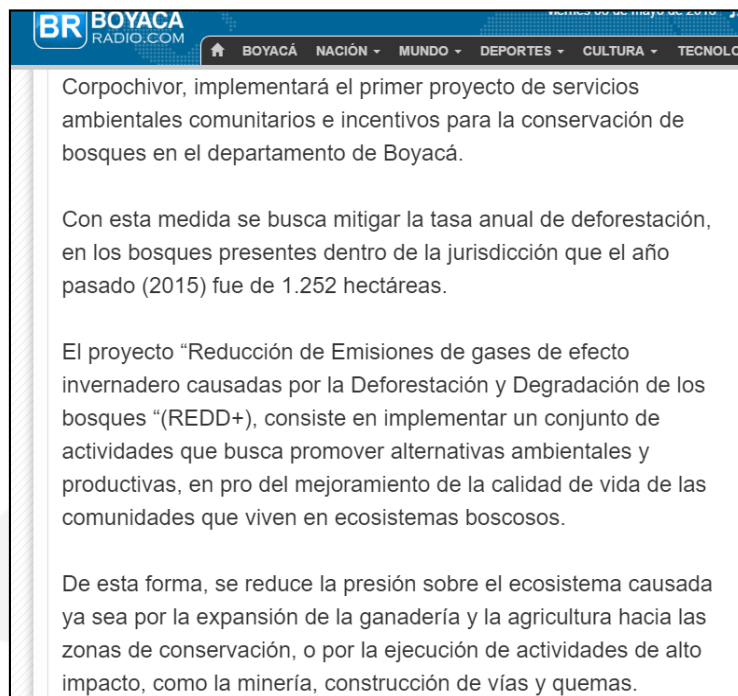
BR BOYACA RADIO.COM

viernes 06 de mayo de 2016

BOYACÁ NACIÓN ▾ MUNDO ▾ DEPORTES ▾ CULTURA ▾ TECNOLO

Corpochivor, implementará el primer proyecto de servicios ambientales comunitarios e incentivos para la conservación de bosques en el departamento de Boyacá.

Con esta medida se busca mitigar la tasa anual de deforestación, en los bosques presentes dentro de la jurisdicción que el año pasado (2015) fue de 1.252 hectáreas.

El proyecto “Reducción de Emisiones de gases de efecto invernadero causadas por la Deforestación y Degradación de los bosques “(REDD+), consiste en implementar un conjunto de actividades que busca promover alternativas ambientales y productivas, en pro del mejoramiento de la calidad de vida de las comunidades que viven en ecosistemas boscosos.

De esta forma, se reduce la presión sobre el ecosistema causada ya sea por la expansión de la ganadería y la agricultura hacia las zonas de conservación, o por la ejecución de actividades de alto impacto, como la minería, construcción de vías y quemas.